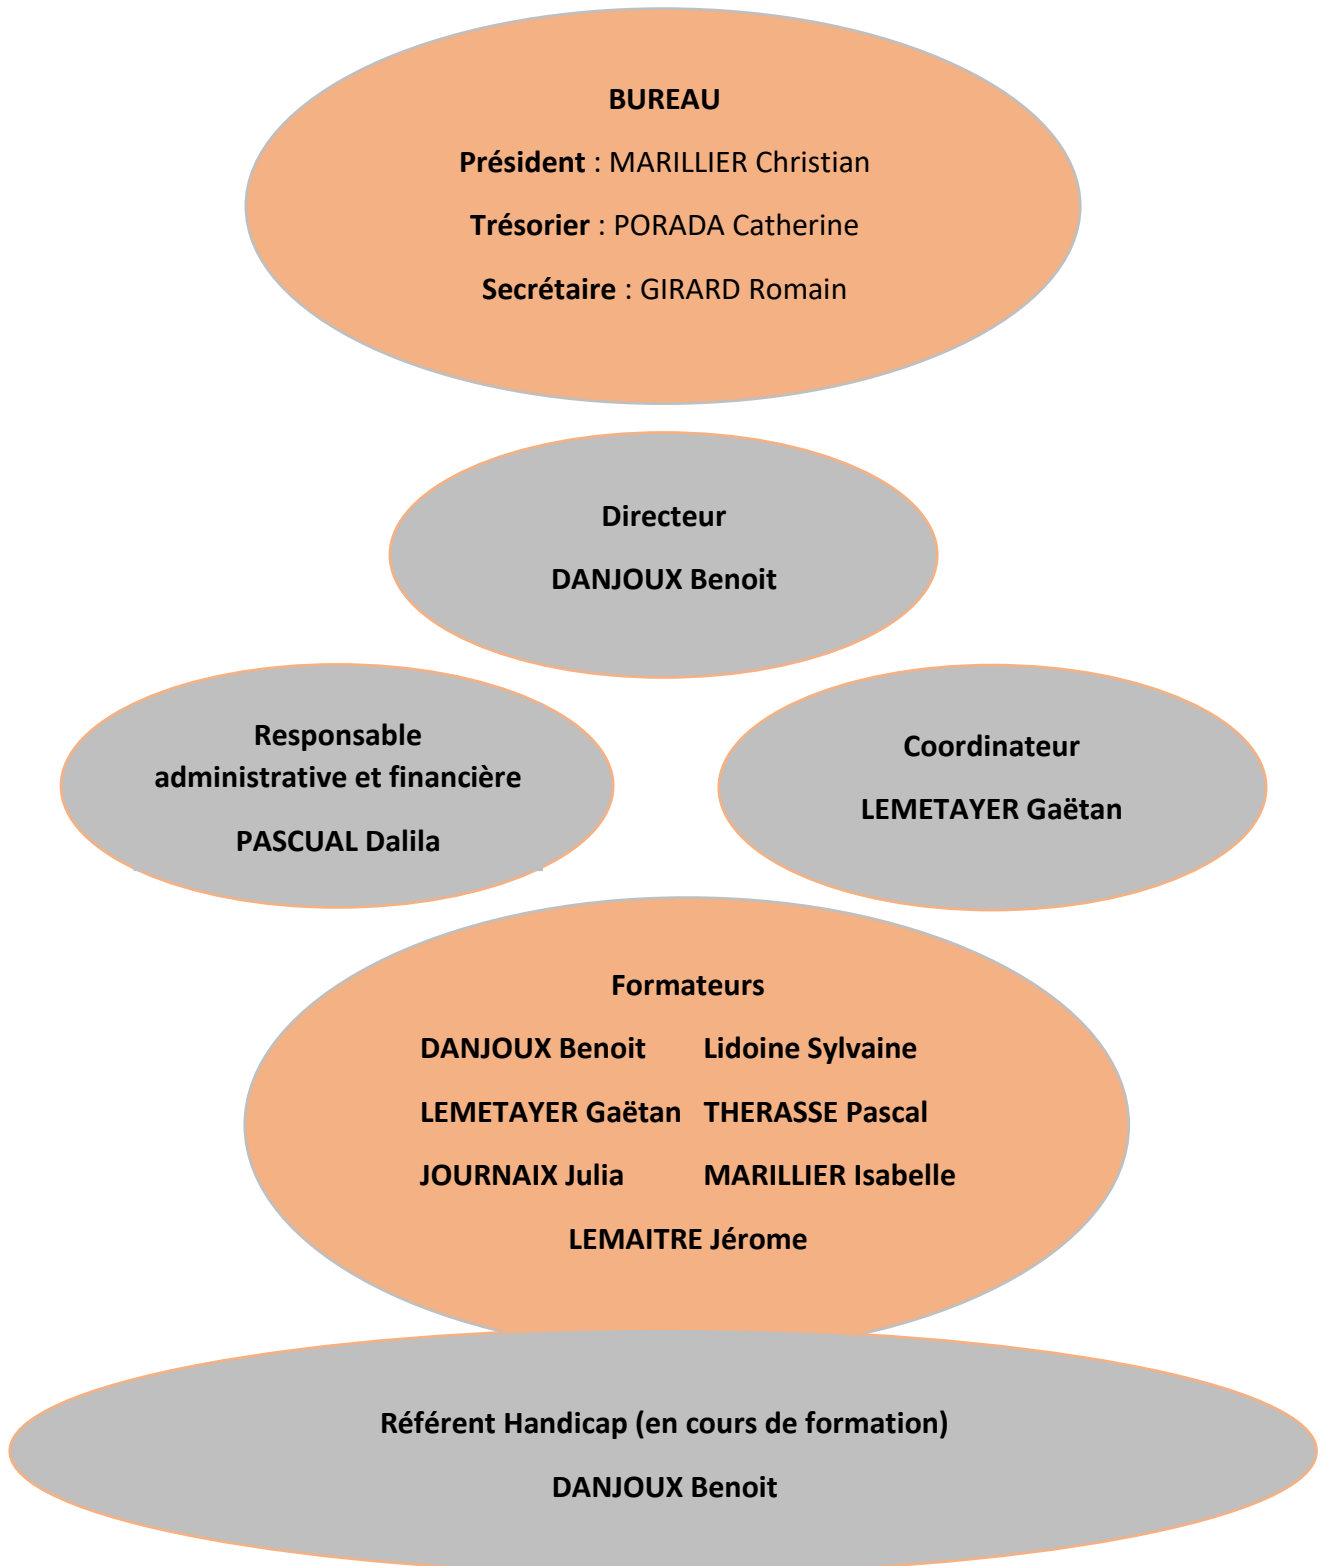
BUREAU

Président : MARILLIER Christian

Trésorier : PORADA Catherine

Secrétaire : GIRARD Romain

Directeur

DANJOUX Benoit

Responsable administrative et financière

PASCUAL Dalila

Coordinateur

LEMETAYER Gaëtan

Formateurs

DANJOUX Benoit

LEMETAYER Gaëtan

JOURNAIX Julia

Lidoine Sylvaine

THERASSE Pascal

MARILLIER Isabelle

LEMAITRE Jérome

Référent Handicap (en cours de formation)

DANJOUX Benoit